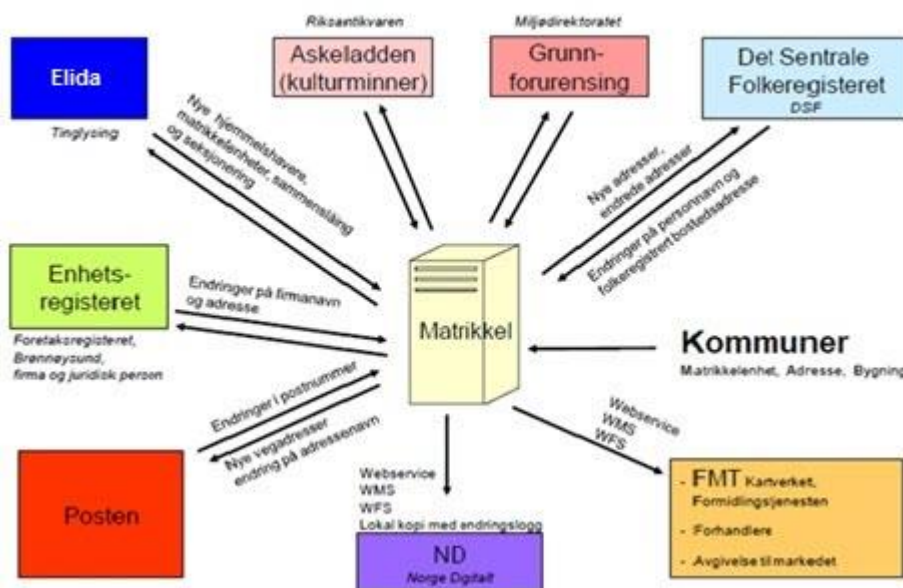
Riksantikvaren

Miljødirektoratet

Elida

Tinglysing

Askeladden (kulturminner)

Grunnforurensing

Det Sentrale Folkeregisteret

DSF

Nye hjemmelshavere, matrikkelenheter, sammenslåing og seksjonering

Nye adresser, endrede adresser

Endringer på personnavn og folkeregistrert bostedsadresse

Enhetsregisteret

Foretaksregisteret, Brønnøysund, firma og juridisk person

Endringer på firmanavn og adresse

Matrikkel

Kommuner

Matrikkelenhet, Adresse, Bygning

Endringer i postnummer

Nye vegadresser endring på adressenavn

Webservice WMS WFS

Posten

Webservice
WMS
WFS
Lokal kopi med endringslogg

- FMT Kartverket, Formidlingstjenesten
- Forhandlere
- Avgivelse til markedet

ND

Norge Digitalt